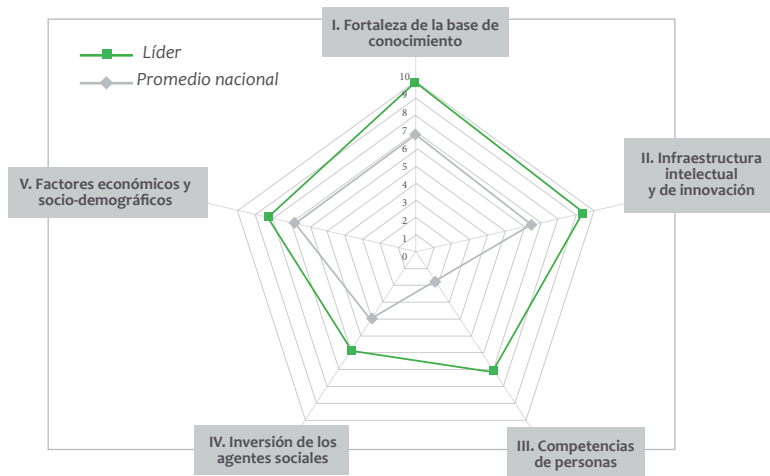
Líder
Promedio nacional

I. Fortaleza de la base de conocimiento

10
9
8
7
6
5
4
3
2
1
0

II. Infraestructura intelectual y de innovación

III. Competencias de personas

IV. Inversión de los agentes sociales

V. Factores económicos y socio-demográficos